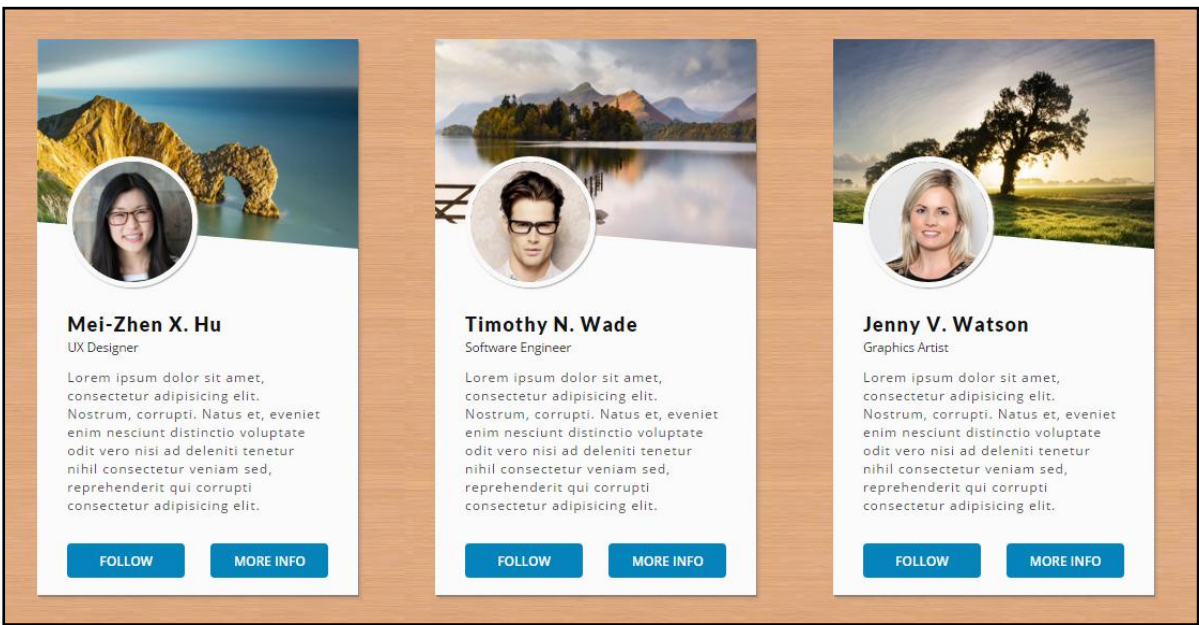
Mei-Zhen X. Hu

UX Designer

Lorem ipsum dolor sit amet, consectetur adipisicing elit. Nostrum, corrupti. Natus et, eveniet enim nesciunt distinctio voluptate odit vero nisi ad deleniti tenetur nihil consectetur veniam sed, reprehenderit qui corrupti consectetur adipisicing elit.

FOLLOW

MORE INFO

Timothy N. Wade

Software Engineer

Lorem ipsum dolor sit amet, consectetur adipisicing elit. Nostrum, corrupti. Natus et, eveniet enim nesciunt distinctio voluptate odit vero nisi ad deleniti tenetur nihil consectetur veniam sed, reprehenderit qui corrupti consectetur adipisicing elit.

FOLLOW

MORE INFO

Jenny V. Watson

Graphics Artist

Lorem ipsum dolor sit amet, consectetur adipisicing elit. Nostrum, corrupti. Natus et, eveniet enim nesciunt distinctio voluptate odit vero nisi ad deleniti tenetur nihil consectetur veniam sed, reprehenderit qui corrupti consectetur adipisicing elit.

FOLLOW

MORE INFO